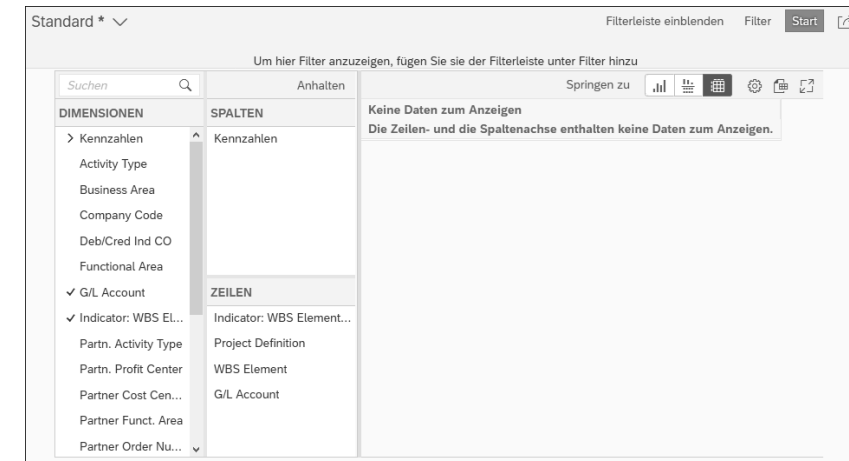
Standard * ∨

Filterleiste einblenden Filter Start

Um hier Filter anzuzeigen, fügen Sie sie der Filterleiste unter Filter hinzu

Suchen

Anhalten

Springen zu

DIMENSIONEN

> Kennzahlen
Activity Type
Business Area
Company Code
Deb/Cred Ind CO
Functional Area
✓ G/L Account
✓ Indicator: WBS El...
Partn. Activity Type
Partn. Profit Center
Partner Cost Cen...
Partner Funct. Area
Partner Order Nu...

SPALTEN

Kennzahlen

ZEILEN

Indicator: WBS Element...
Project Definition
WBS Element
G/L Account

Keine Daten zum Anzeigen
Die Zeilen- und die Spaltenachse enthalten keine Daten zum Anzeigen.